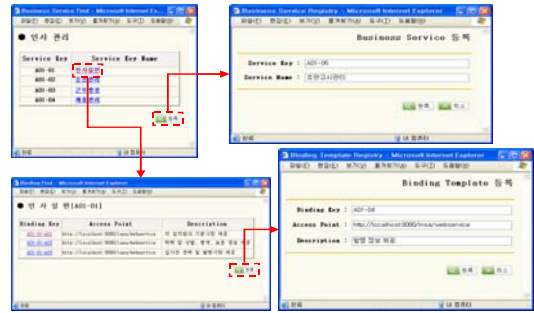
Business Service Find - Microsoft Internet Ex...

파일(F) 편집(E) 보기(V) 즐겨찾기(A) 도구(T) 도움말(H)

● 인사 관리

| Service Key | Service Key Name |
|---|---|
| A01-01 | 인사발령 |
| A01-02 | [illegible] |
| A01-03 | 근태관리 |
| A01-04 | 복리후생 |

등록

완료 내 컴퓨터

Business Service Registry - Microsoft Internet Explorer

파일(F) 편집(E) 보기(V) 즐겨찾기(A) 도구(T) 도움말(H)

Business Service 등록

Service Key : A01-05

Service Name : 조관검시관리

등록 취소

완료 내 컴퓨터

Binding Find - Microsoft Internet Explorer

파일(F) 편집(E) 보기(V) 즐겨찾기(A) 도구(T) 도움말(H)

● 인 사 발 령[A01-01]

| Binding Key | Access Point | Description |
|---|---|---|
| A01-01-a01 | http://localhost:8080/insa/webservice | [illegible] |
| A01-01-a02 | http://localhost:8080/insa/webservice | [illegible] |
| A01-01-a03 | http://localhost:8080/insa/webservice | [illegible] |

등록

완료 내 컴퓨터

Binding Template Registry - Microsoft Internet Explorer

파일(F) 편집(E) 보기(V) 즐겨찾기(A) 도구(T) 도움말(H)

Binding Template 등록

Binding Key : A01-04

Access Point : http://localhost:8080/insa/webservice

Description : 발령 정보 제공

등록 취소

완료 내 컴퓨터